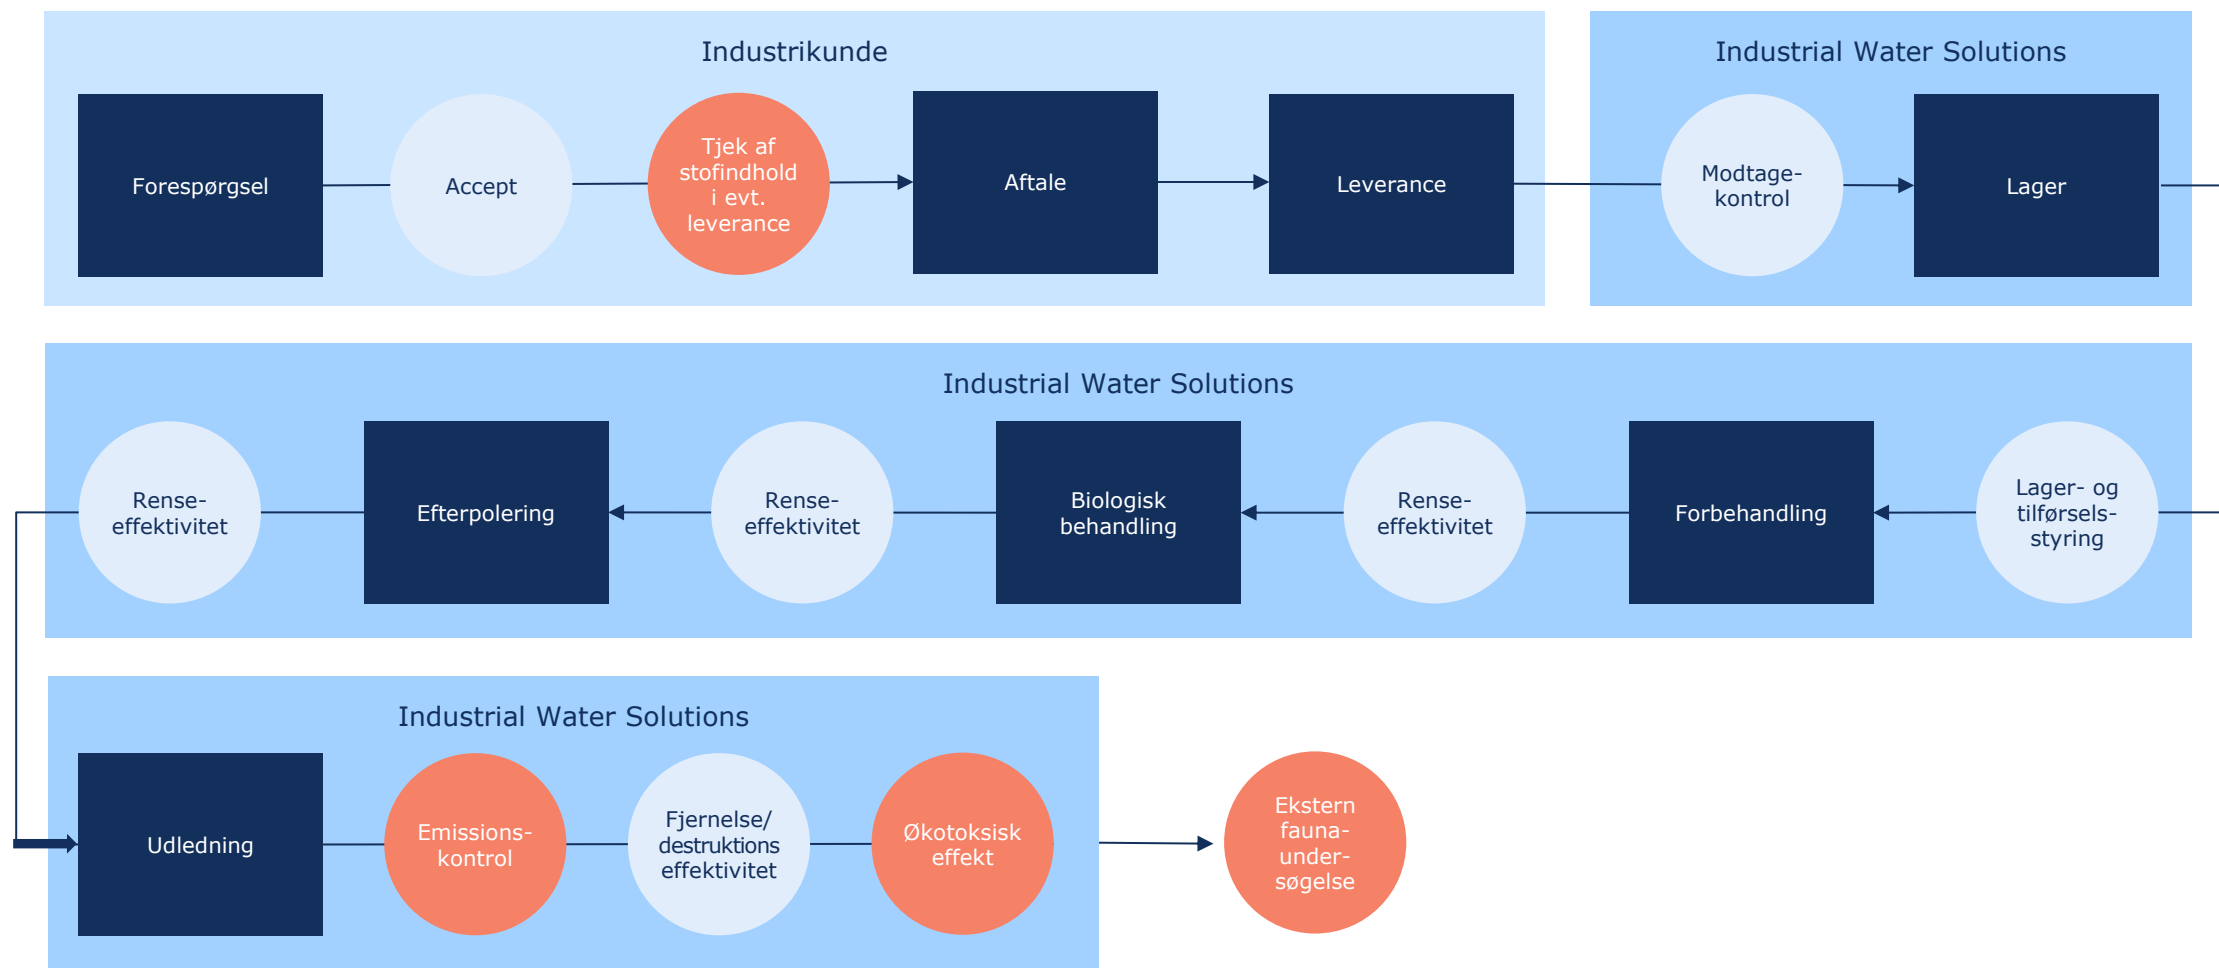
Industrikunde

Forespørgsel

Accept

Tjek af stofindhold i evt. leverance

Aftale

Leverance

Industrial Water Solutions

Modtage-kontrol

Lager

Industrial Water Solutions

Lager- og tilførsels-styring

Forbehandling

Rense-effektivitet

Biologisk behandling

Rense-effektivitet

Efterpolering

Rense-effektivitet

Industrial Water Solutions

Udledning

Emissions-kontrol

Fjernelse/ destruktions effektivitet

Økotoksisk effekt

Ekstern fauna-under-søgelse